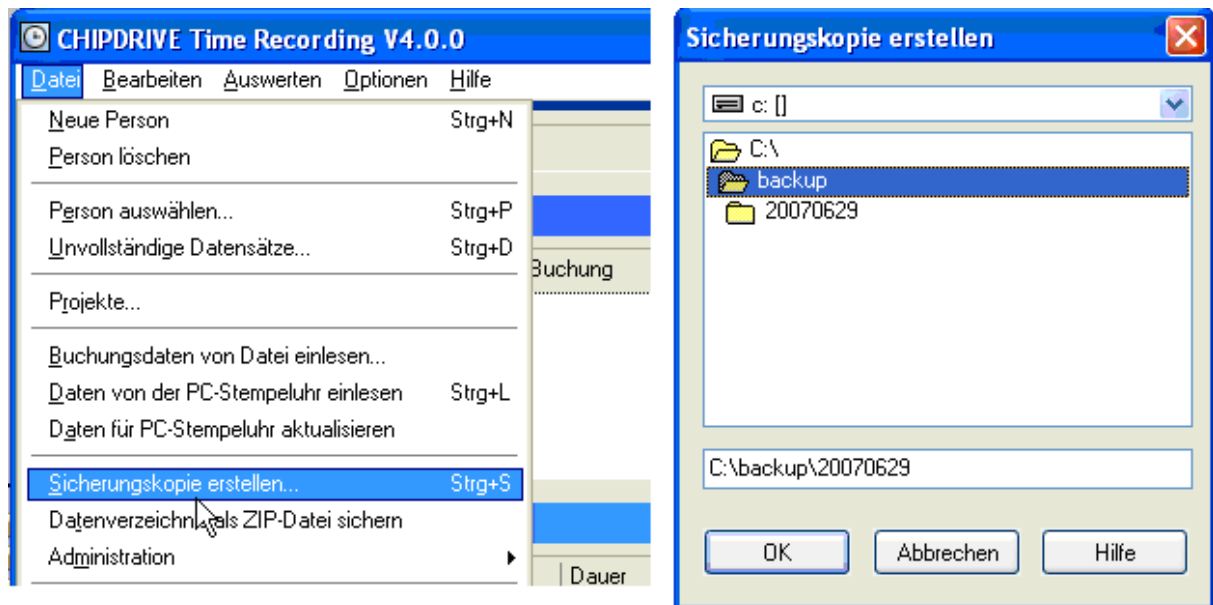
CHIPDRIVE Time Recording V4.0.0
Datei Bearbeiten Auswerten Optionen Hilfe
Neue Person Strg+N
Person löschen
Person auswählen... Strg+P
Unvollständige Datensätze... Strg+D
Projekte...
Buchungsdaten von Datei einlesen...
Daten von der PC-Stempeluhr einlesen Strg+L
Daten für PC-Stempeluhr aktualisieren
Sicherungskopie erstellen... Strg+S
Datenverzeichn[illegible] als ZIP-Datei sichern
Administration
Buchung
Dauer

Sicherungskopie erstellen
c: []
C:\
backup
20070629
C:\backup\20070629
OK
Abbrechen
Hilfe